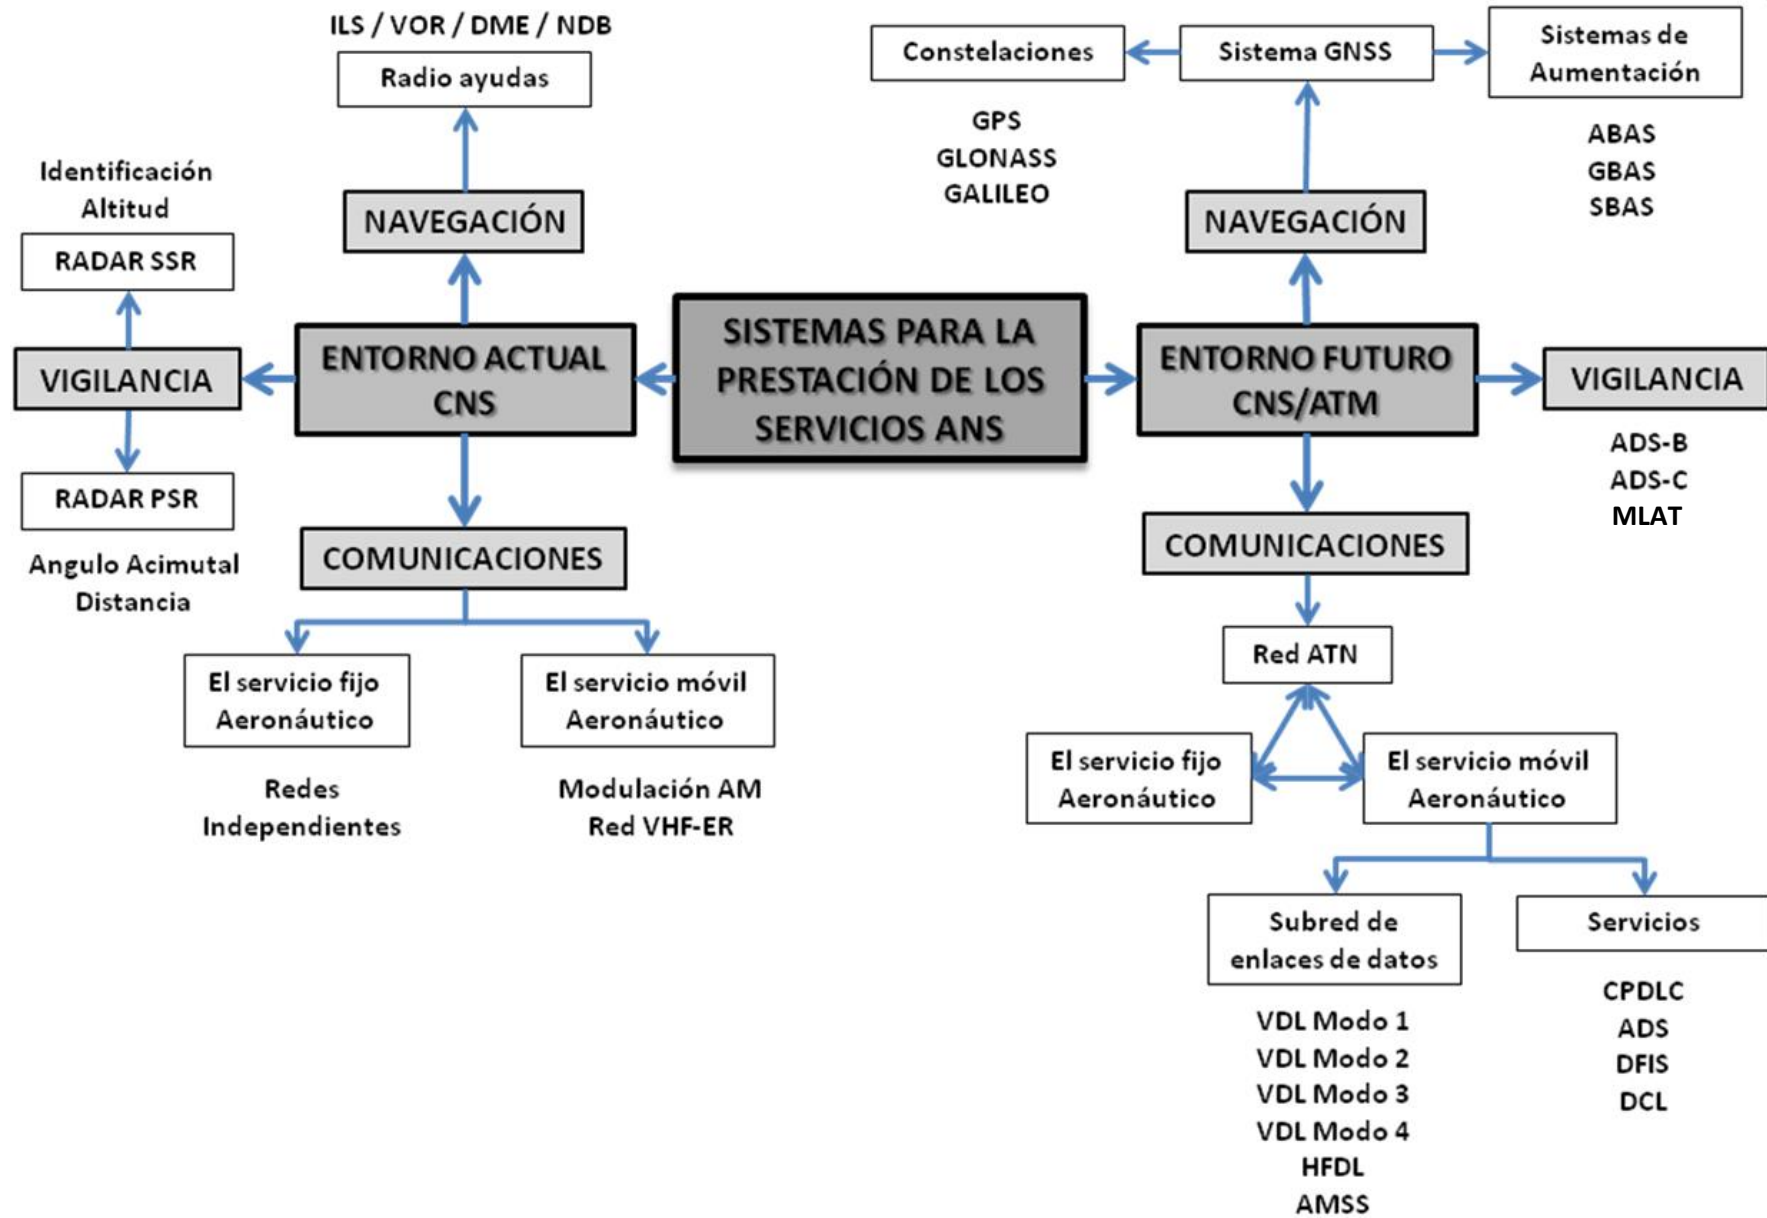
SISTEMAS PARA LA PRESTACIÓN DE LOS SERVICIOS ANS

ENTORNO ACTUAL CNS

NAVEGACIÓN

Radio ayudas

ILS / VOR / DME / NDB

VIGILANCIA

RADAR SSR

Identificación
Altitud

RADAR PSR

Angulo Acimutal
Distancia

COMUNICACIONES

El servicio fijo Aeronáutico

Redes Independientes

El servicio móvil Aeronáutico

Modulación AM
Red VHF-ER

ENTORNO FUTURO CNS/ATM

NAVEGACIÓN

Sistema GNSS

Constelaciones

GPS
GLONASS
GALILEO

Sistemas de Aumentación

ABAS
GBAS
SBAS

VIGILANCIA

ADS-B
ADS-C
MLAT

COMUNICACIONES

Red ATN

El servicio fijo Aeronáutico

El servicio móvil Aeronáutico

Subred de enlaces de datos

VDL Modo 1
VDL Modo 2
VDL Modo 3
VDL Modo 4
HFDL
AMSS

Servicios

CPDLC
ADS
DFIS
DCL